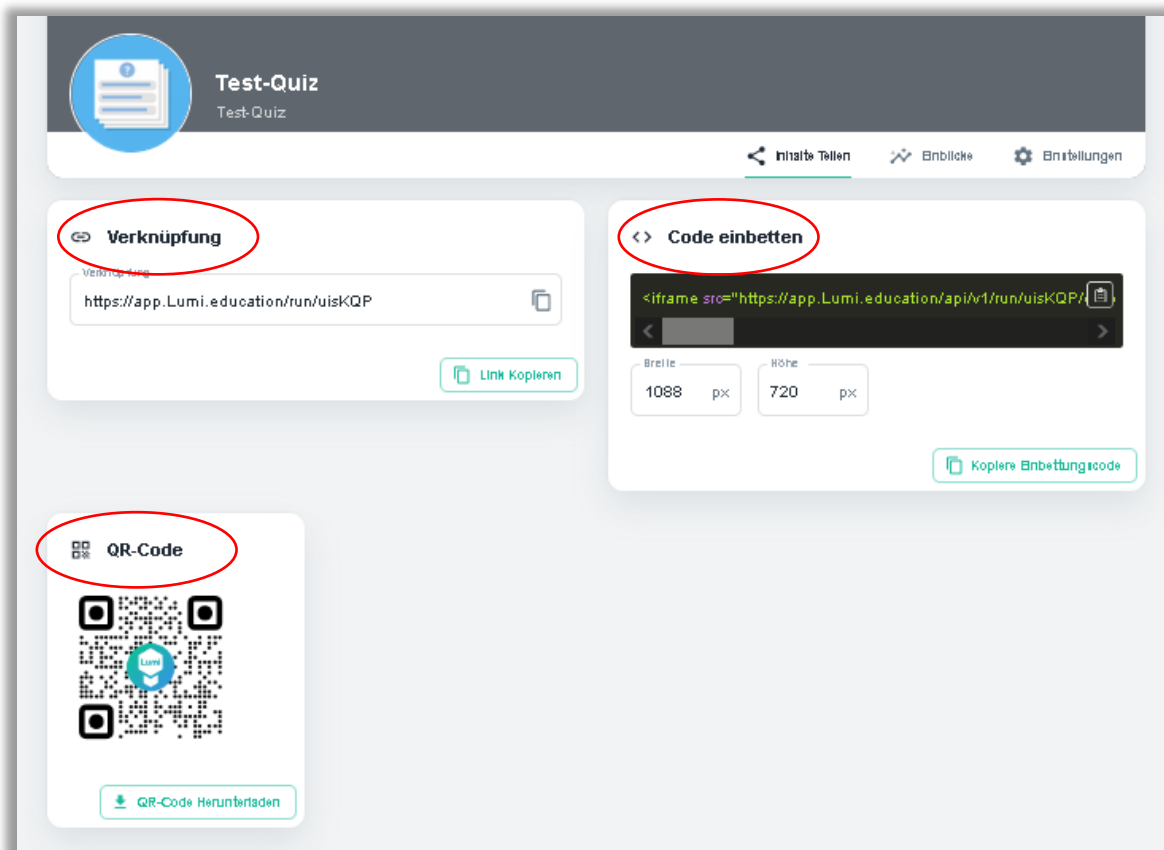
Test-Quiz
Test-Quiz

Inhalte Teilen
Einblicke
Einstellungen

Verknüpfung

Verknüpfung
https://app.Lumi.education/run/uisKQP

Link Kopieren

Code einbetten

<iframe src="https://app.Lumi.education/api/v1/run/uisKQP/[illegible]

Breite
1088 px

Höhe
720 px

Kopiere Einbettungscode

QR-Code

Lumi

QR-Code Herunterladen